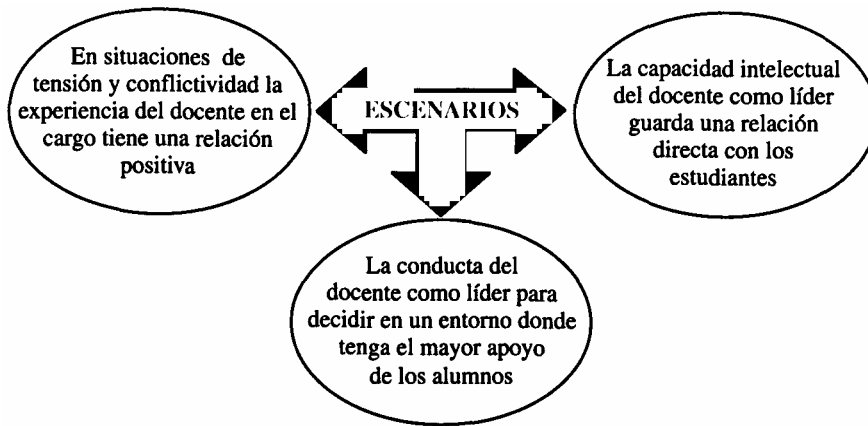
En situaciones de tensión y conflictividad la experiencia del docente en el cargo tiene una relación positiva

ESCENARIOS

La capacidad intelectual del docente como líder guarda una relación directa con los estudiantes

La conducta del docente como líder para decidir en un entorno donde tenga el mayor apoyo de los alumnos